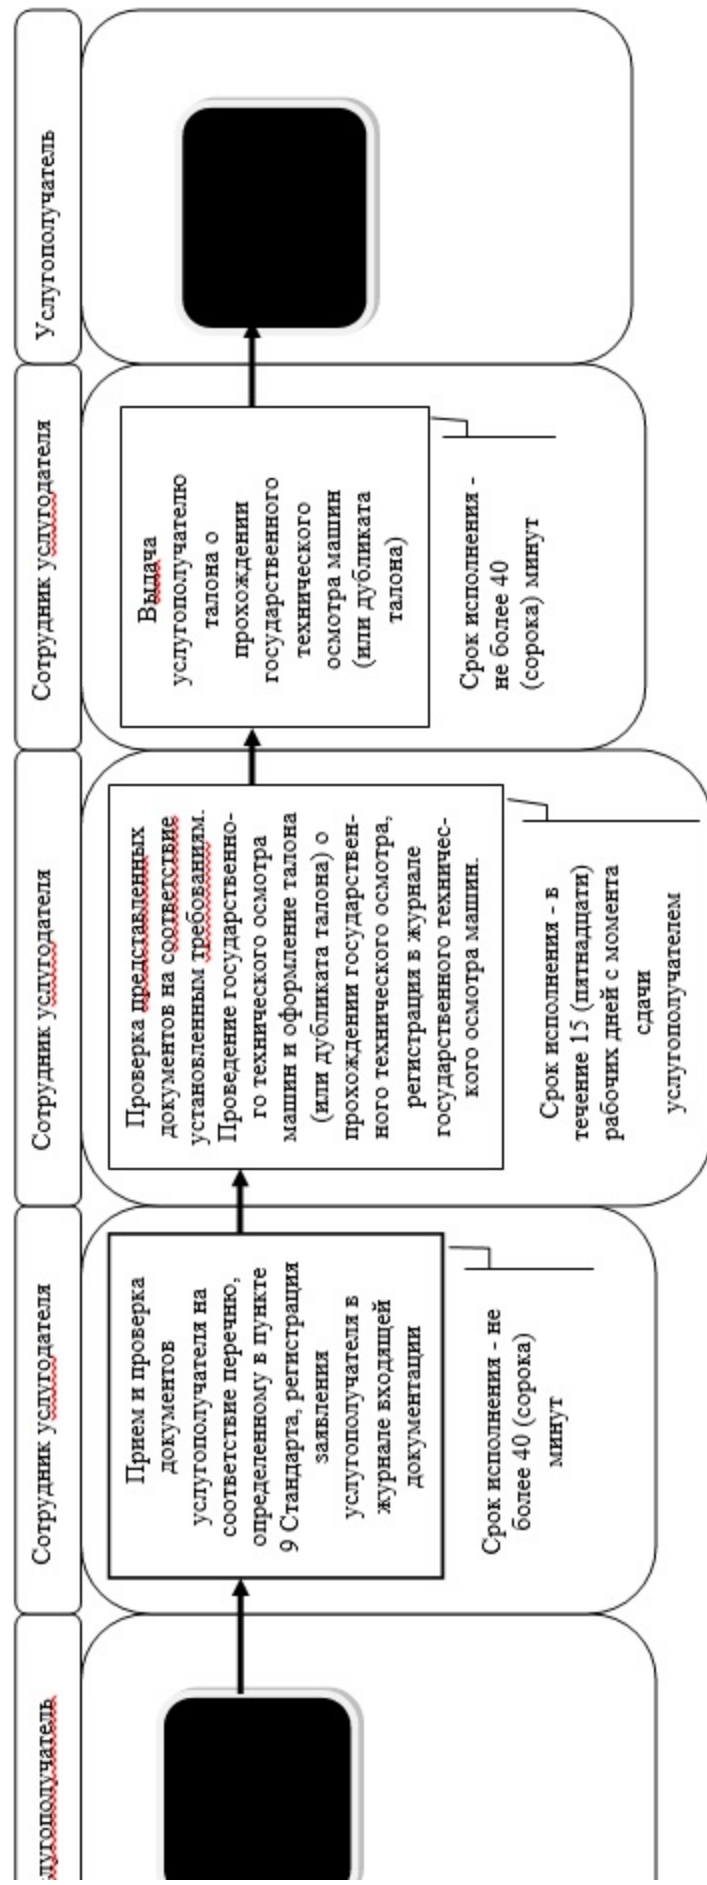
услугополучатель

Сотрудник услугодателя

Прием и проверка документов услугополучателя на соответствие перечню, определенному в пункте 9 Стандарта, регистрация заявления услугополучателя в журнале входящей документации

Срок исполнения - не более 40 (сорока) минут

Сотрудник услугодателя

Проверка представленных документов на соответствие установленным требованиям. Проведение государственного технического осмотра машин и оформление талона (или дубликата талона) о прохождении государственного технического осмотра, регистрация в журнале государственного технического осмотра машин.

Срок исполнения - в течение 15 (пятнадцати) рабочих дней с момента сдачи услугополучателем

Сотрудник услугодателя

Выдача услугополучателю талона о прохождении государственного технического осмотра машин (или дубликата талона)

Срок исполнения - не более 40 (сорока) минут

Услугополучатель